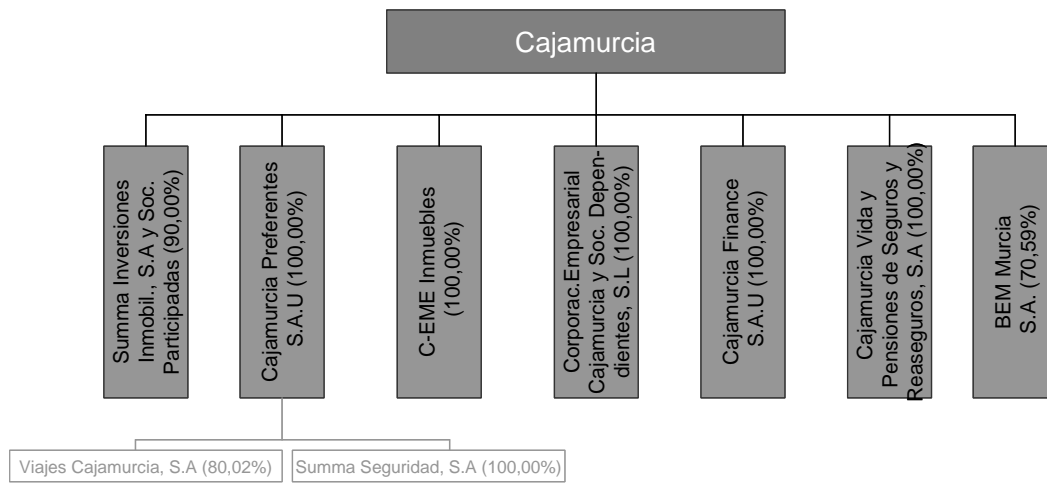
Cajamurcia

Summa Inversiones Inmobil., S.A y Soc. Participadas (90,00%)

Cajamurcia Preferentes S.A.U (100,00%)

C-EME Inmuebles (100,00%)

Corporac.Empresarial Cajamurcia y Soc. Dependientes, S.L (100,00%)

Cajamurcia Finance S.A.U (100,00%)

Cajamurcia Vida y Pensiones de Seguros y Reaseguros, S.A (100,00%)

BEM Murcia S.A. (70,59%)

Viajes Cajamurcia, S.A (80,02%)

Summa Seguridad, S.A (100,00%)